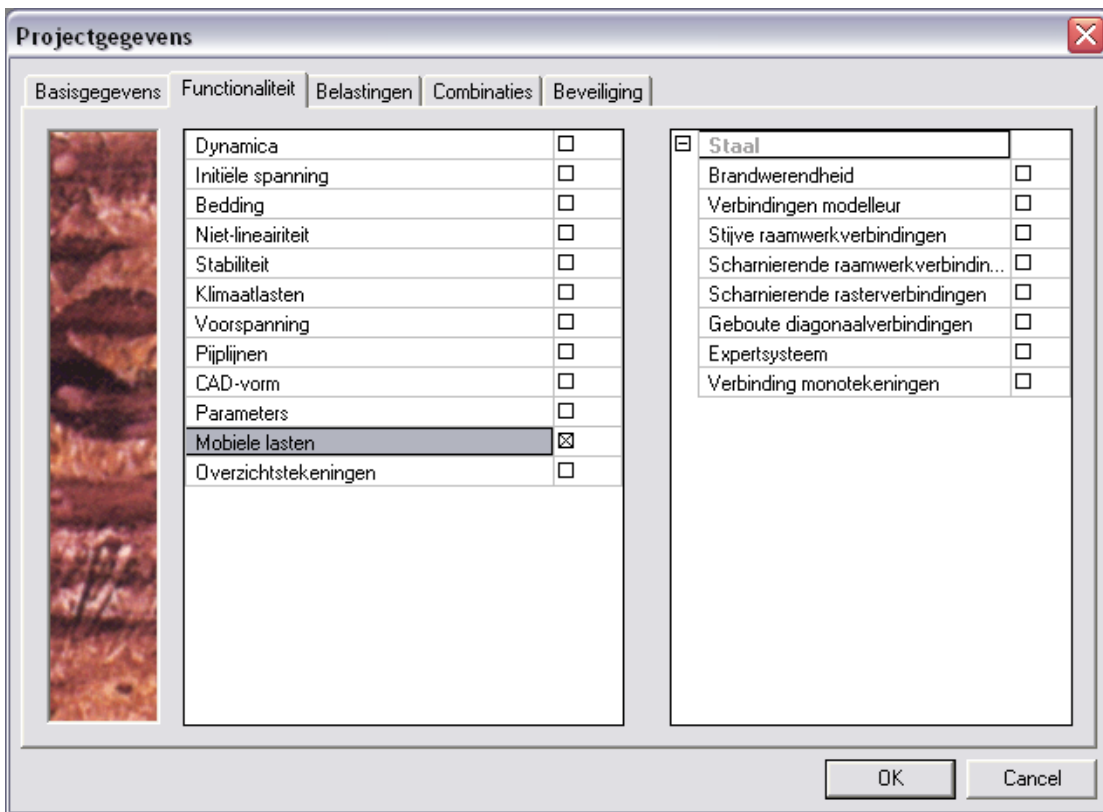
Projectgegevens

Basisgegevens | Functionaliteit | Belastingen | Combinaties | Beveiliging

| | |
|---|---|
| Dynamica | ☐ |
| Initiële spanning | ☐ |
| Bedding | ☐ |
| Niet-lineairiteit | ☐ |
| Stabiliteit | ☐ |
| Klimaatlasten | ☐ |
| Voorspanning | ☐ |
| Pijplijnen | ☐ |
| CAD-vorm | ☐ |
| Parameters | ☐ |
| Mobiele lasten | ☒ |
| Overzichtstekeningen | ☐ |

⊟ Staal

| | |
|---|---|
| Brandwerendheid | ☐ |
| Verbindingen modelleur | ☐ |
| Stijve raamwerkverbindingen | ☐ |
| Scharnierende raamwerkverbindin... | ☐ |
| Scharnierende rasterverbindingen | ☐ |
| Geboute diagonaalverbindingen | ☐ |
| Expertsysteem | ☐ |
| Verbinding monotekeningen | ☐ |

OK
Cancel